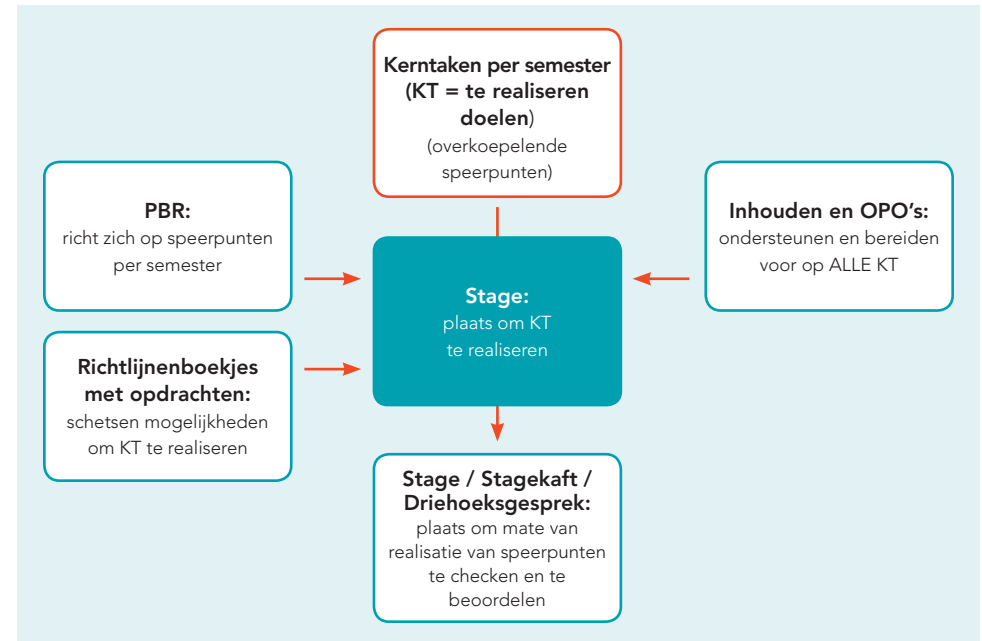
Kerntaken per semester (KT = te realiseren doelen)
(overkoepelende speerpunten)

PBR:
richt zich op speerpunten per semester

Inhouden en OPO's:
ondersteunen en bereiden voor op ALLE KT

Stage:
plaats om KT te realiseren

Richtlijnenboekjes met opdrachten:
schetsen mogelijkheden om KT te realiseren

Stage / Stagekaft / Driehoeksgesprek:
plaats om mate van realisatie van speerpunten te checken en te beoordelen